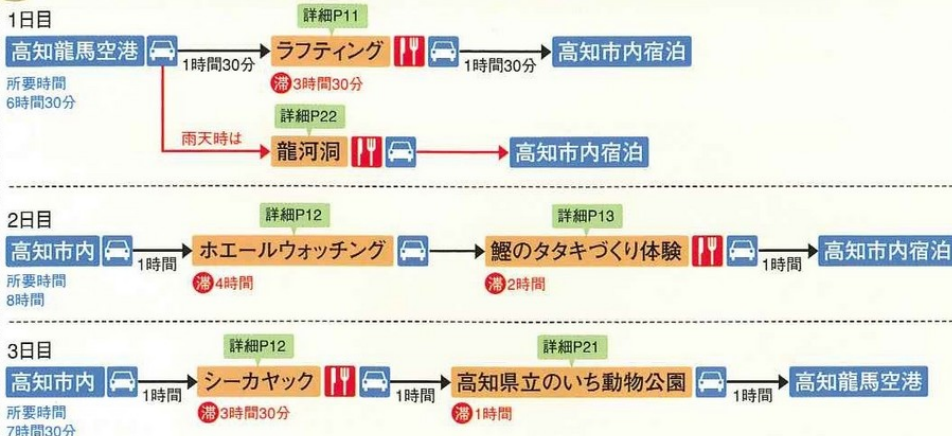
1日目

高知龍馬空港 1時間30分 詳細P11 ラフティング 滞3時間30分 1時間30分 高知市内宿泊

所要時間 6時間30分

雨天時は 詳細P22 龍河洞 高知市内宿泊

2日目

高知市内 1時間 詳細P12 ホエールウォッチング 滞4時間 詳細P13 鰹のタタキづくり体験 滞2時間 1時間 高知市内宿泊

所要時間 8時間

3日目

高知市内 1時間 詳細P12 シーカヤック 滞3時間30分 1時間 詳細P21 高知県立のいち動物公園 滞1時間 1時間 高知龍馬空港

所要時間 7時間30分